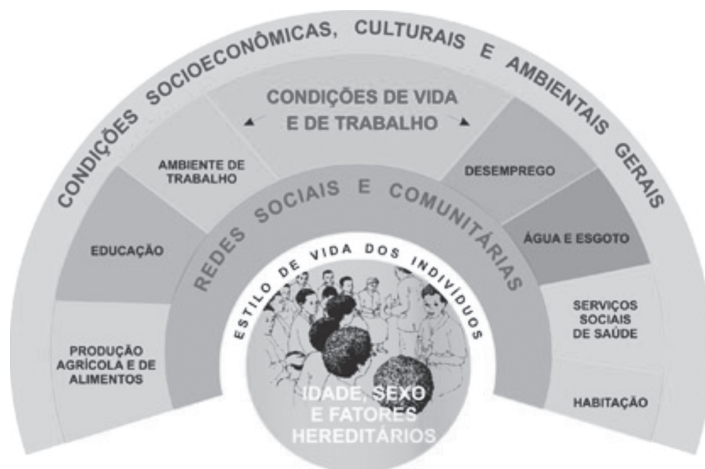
CONDIÇÕES SOCIOECONÔMICAS, CULTURAIS E AMBIENTAIS GERAIS

CONDIÇÕES DE VIDA E DE TRABALHO

AMBIENTE DE TRABALHO

DESEMPREGO

EDUCAÇÃO

ÁGUA E ESGOTO

PRODUÇÃO AGRÍCOLA E DE ALIMENTOS

SERVIÇOS SOCIAIS DE SAÚDE

HABITAÇÃO

REDES SOCIAIS E COMUNITÁRIAS

ESTILO DE VIDA DOS INDIVÍDUOS

IDADE, SEXO E FATORES HEREDITÁRIOS